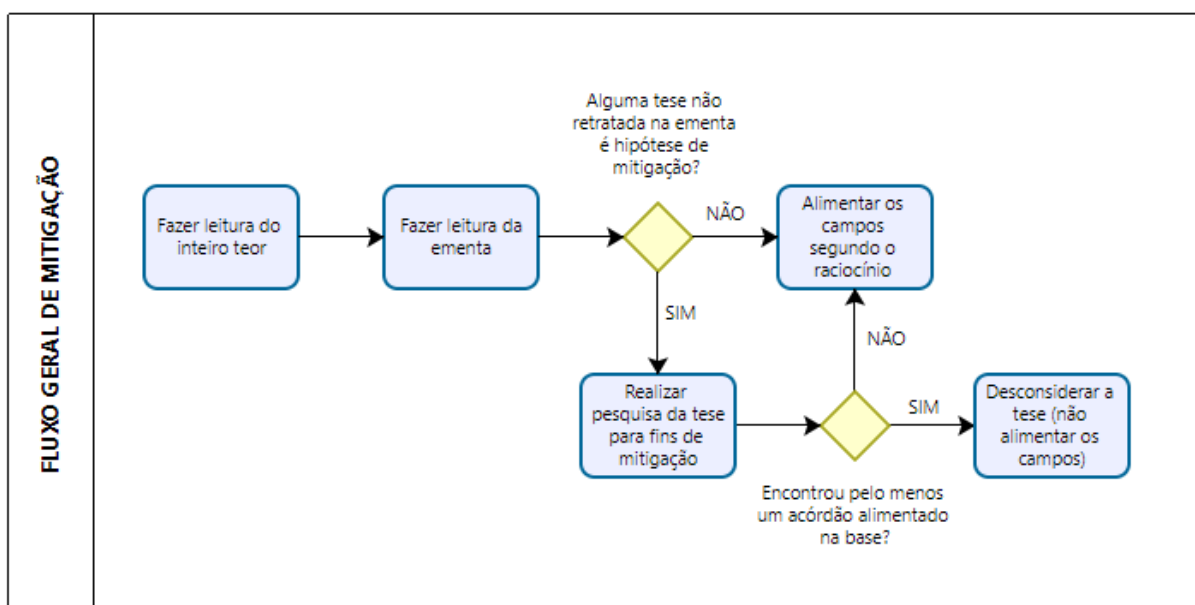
FLUXO GERAL DE MITIGAÇÃO

Fazer leitura do inteiro teor

Fazer leitura da ementa

Alguma tese não retratada na ementa é hipótese de mitigação?

NÃO

Alimentar os campos segundo o raciocínio

SIM

Realizar pesquisa da tese para fins de mitigação

NÃO

SIM

Desconsiderar a tese (não alimentar os campos)

Encontrou pelo menos um acórdão alimentado na base?